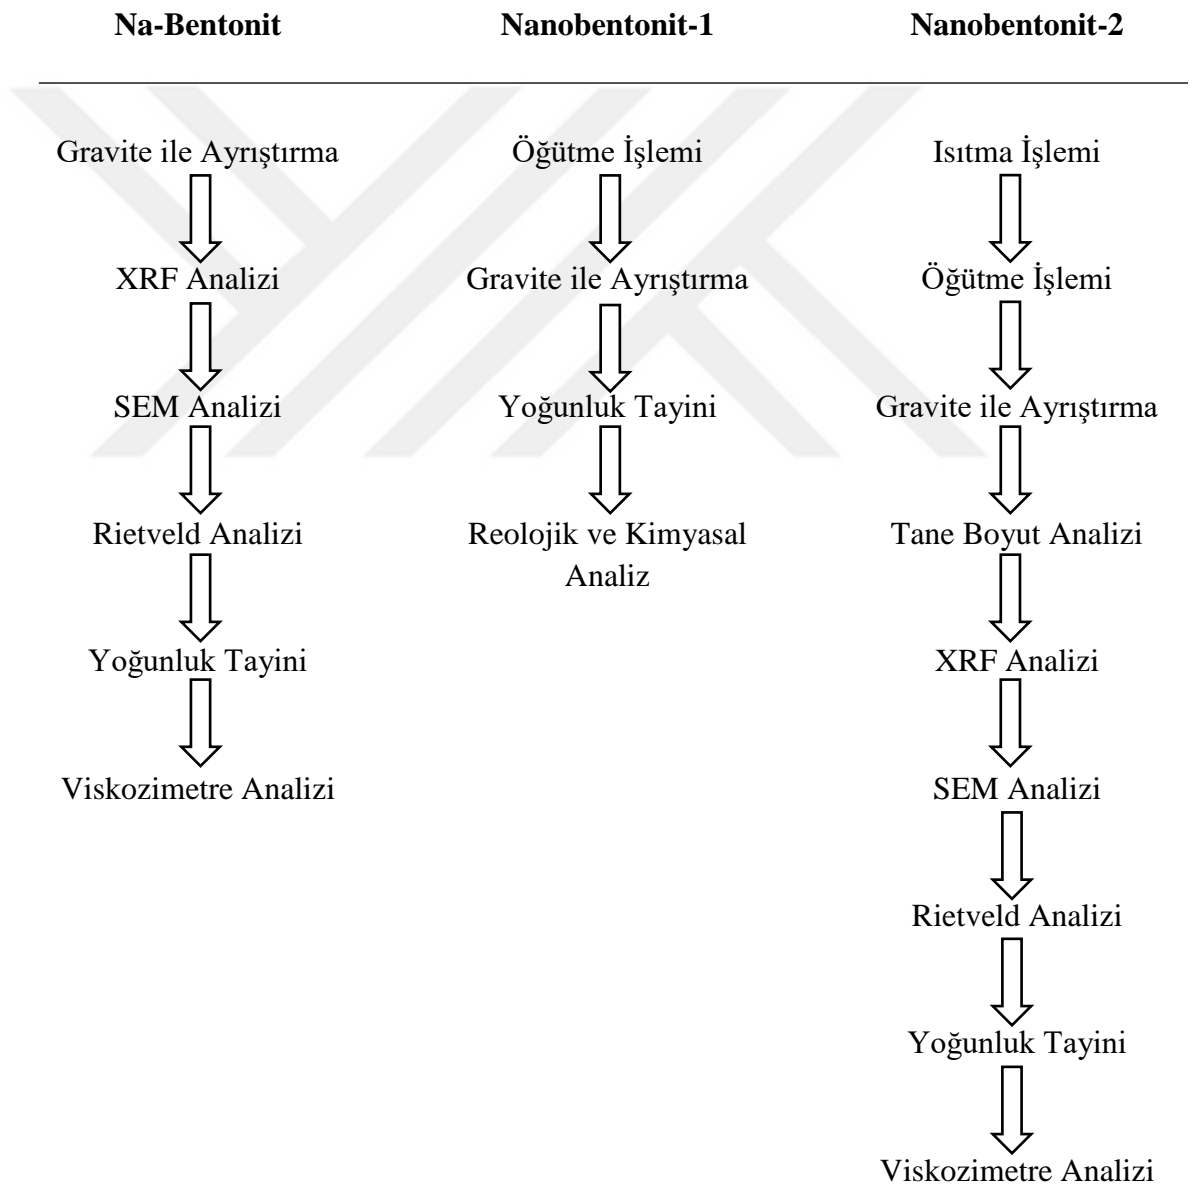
**Na-Bentonit**

Gravite ile Ayrıştırma

XRF Analizi

SEM Analizi

Rietveld Analizi

Yoğunluk Tayini

Viskozimetre Analizi

**Nanobentonit-1**

Öğütme İşlemi

Gravite ile Ayrıştırma

Yoğunluk Tayini

Reolojik ve Kimyasal Analiz

**Nanobentonit-2**

Isıtma İşlemi

Öğütme İşlemi

Gravite ile Ayrıştırma

Tane Boyut Analizi

XRF Analizi

SEM Analizi

Rietveld Analizi

Yoğunluk Tayini

Viskozimetre Analizi